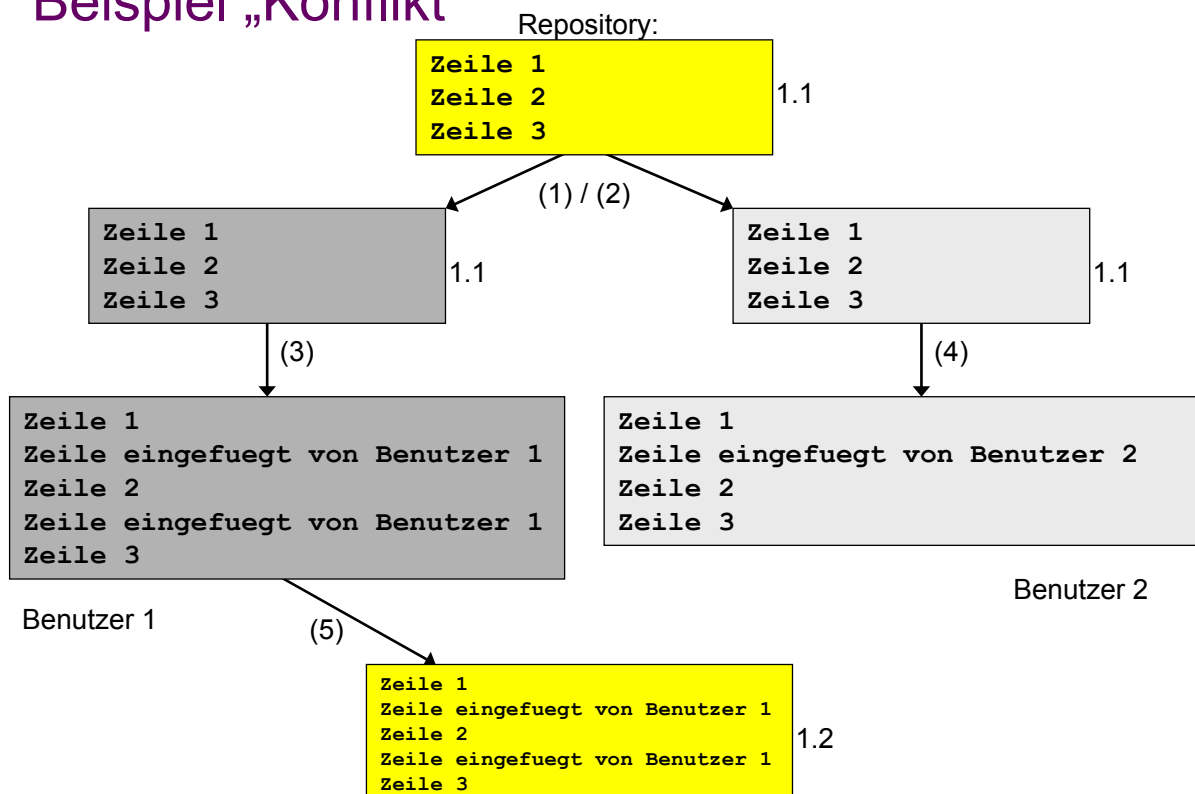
Beispiel „Konflikt"

Repository:

Zeile 1
Zeile 2
Zeile 3

1.1

(1) / (2)

Zeile 1
Zeile 2
Zeile 3

1.1

Zeile 1
Zeile 2
Zeile 3

1.1

(3)

(4)

Zeile 1
Zeile eingefuegt von Benutzer 1
Zeile 2
Zeile eingefuegt von Benutzer 1
Zeile 3

Zeile 1
Zeile eingefuegt von Benutzer 2
Zeile 2
Zeile 3

Benutzer 2

Benutzer 1

(5)

Zeile 1
Zeile eingefuegt von Benutzer 1
Zeile 2
Zeile eingefuegt von Benutzer 1
Zeile 3

1.2